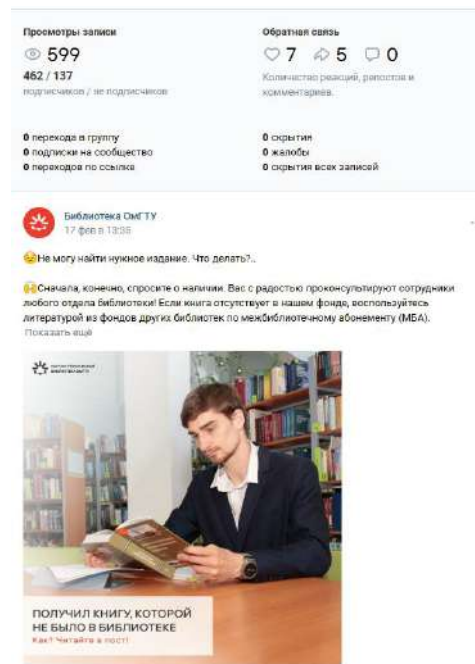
Просмотры записи
599
462 / 137
подписчиков / не подписчиков

Обратная связь
7 5 0
Количество реакций, репостов и комментариев.

0 переходов в группу
0 подписки на сообщество
0 переходов по ссылке

0 скрытия
0 жалобы
0 скрытия всех записей

Библиотека ОмГТУ
17 фев в 13:35

Не могу найти нужное издание. Что делать?..

Сначала, конечно, спросите о наличии. Вас с радостью проконсультируют сотрудники любого отдела библиотеки! Если книга отсутствует в нашем фонде, воспользуйтесь литературой из фондов других библиотек по межбиблиотечному абонементу (МБА).
Показать ещё

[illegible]

ПОЛУЧИЛ КНИГУ, КОТОРОЙ НЕ БЫЛО В БИБЛИОТЕКЕ
Как? Читайте в пост!